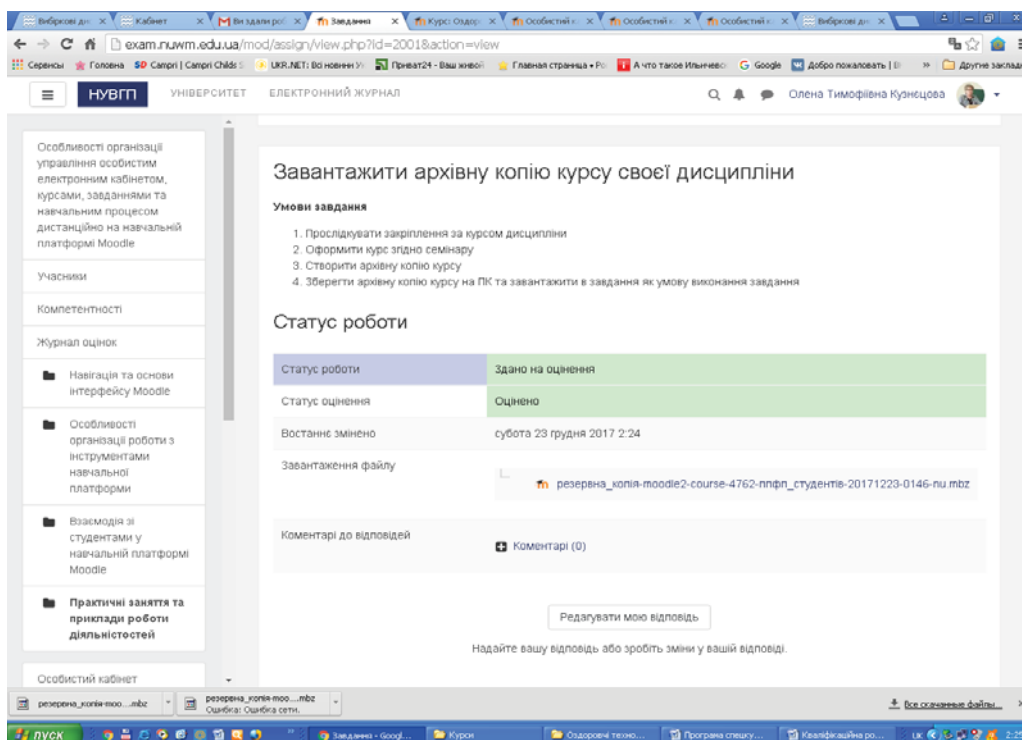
Вибіркові дис × | Кабінет × | Ви здали роб × | Завдання × | Курс: Оздор × | Особистий к × | Особистий к × | Особистий к × | Вибіркові дис ×

exam.nuwm.edu.ua/mod/assign/view.php?id=2001&action=view

Сервисы | Головна | SD Campri | Campri Childs | UKR.NET: Всі новини | Приват24 - Ваш живой | Главная страница • Ро | А что такое Ильичево | Google | Добро пожаловать | | » | Другие закладки

НУВГП | УНІВЕРСИТЕТ | ЕЛЕКТРОННИЙ ЖУРНАЛ | Олена Тимофіївна Кузнєцова

Особливості організації управління особистим електронним кабінетом, курсами, завданнями та навчальним процесом дистанційно на навчальній платформі Moodle

Учасники

Компетентності

Журнал оцінок

Навігація та основи інтерфейсу Moodle

Особливості організації роботи з інструментами навчальної платформи

Взаємодія зі студентами у навчальній платформі Moodle

Практичні заняття та приклади роботи діяльністостей

Особистий кабінет

Завантажити архівну копію курсу своєї дисципліни

Умови завдання

1. Прослідкувати закріплення за курсом дисципліни
2. Оформити курс згідно семінару
3. Створити архівну копію курсу
4. Зберегти архівну копію курсу на ПК та завантажити в завдання як умову виконання завдання

Статус роботи

| Статус роботи | Здано на оцінення |
|---|---|
| Статус оцінення | Оцінено |
| Востаннє змінено | субота 23 грудня 2017 2:24 |
| Завантаження файлу | резервна_копія-moodle2-course-4762-пнфп_студентів-20171223-0146-nu.mbz |
| Коментарі до відповідей | Коментарі (0) |

Редагувати мою відповідь

Надайте вашу відповідь або зробіть зміни у вашій відповіді.

резервна_копія-moo....mbz | резервна_копія-moo....mbz Ошибка: Ошибка сети. | Все скачанные файлы...

пуск | Завдання - Googl... | Курси | Оздоровчі техно... | Програма спецку... | Кваліфікаційна ро... | UK | 2:25